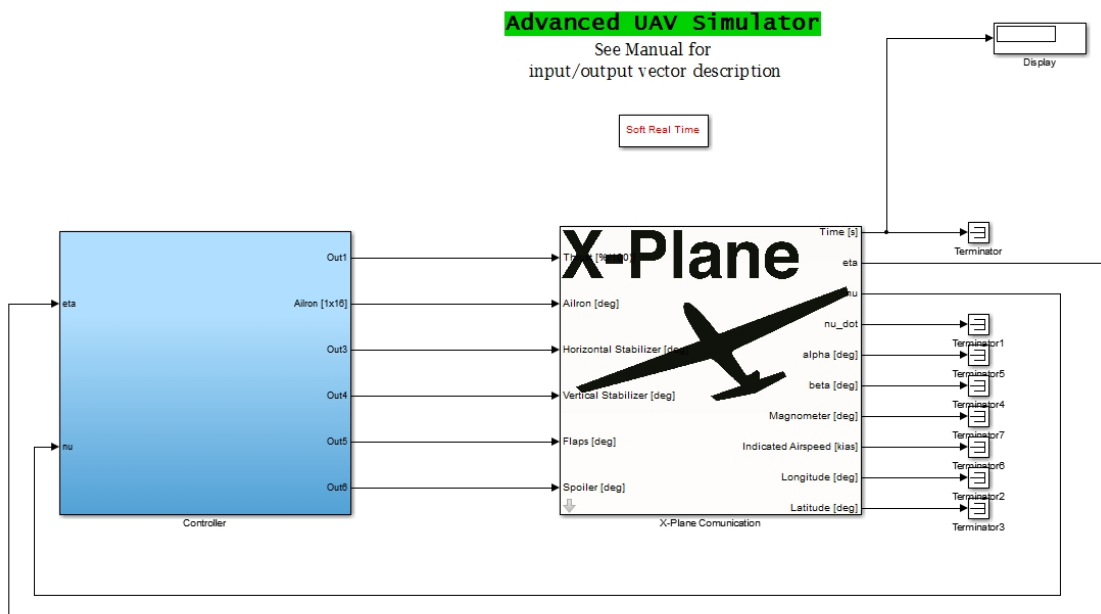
Advanced UAV Simulator
See Manual for input/output vector description

Display

Soft Real Time

eta

nu

Out1

Ailron [1x16]

Out3

Out4

Out5

Out6

Controller

X-Plane

Th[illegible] [%*100]

Ailron [deg]

Horizontal Stabilizer [deg]

Vertical Stabilizer [deg]

Flaps [deg]

Spoiler [deg]

Time [s]

eta

nu

nu_dot

alpha [deg]

beta [deg]

Magnometer [deg]

Indicated Airspeed [kias]

Longitude [deg]

Latitude [deg]

X-Plane Comunication

Terminator

Terminator1

Terminator5

Terminator4

Terminator7

Terminator6

Terminator2

Terminator3